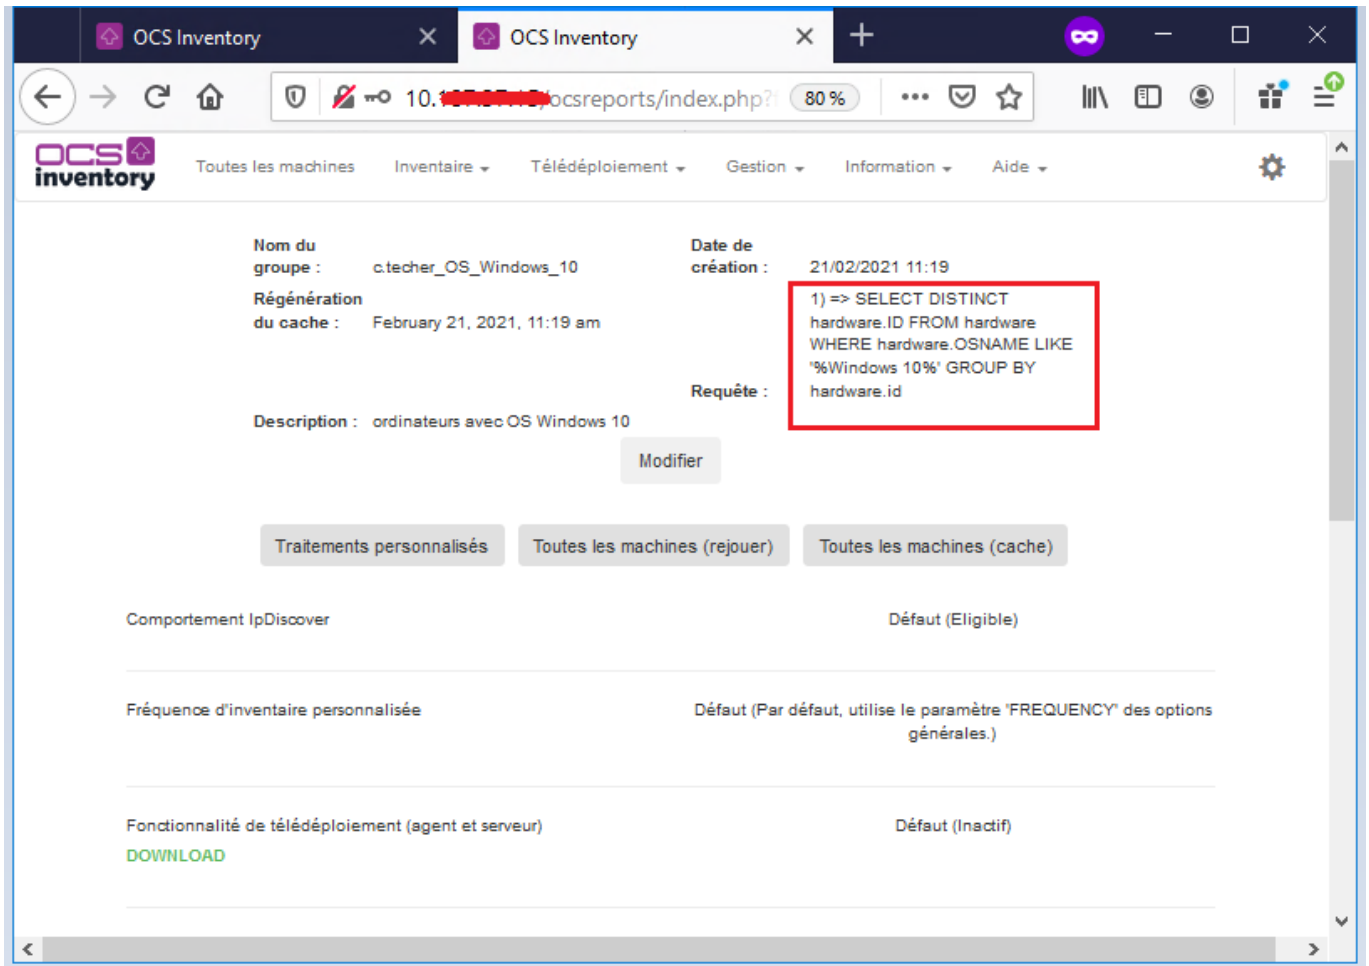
OCS Inventory
OCS Inventory

10.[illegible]/ocsreports/index.php?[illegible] 80 %

OCS inventory
Toutes les machines Inventaire Télédéploiement Gestion Information Aide

Nom du groupe : c.techer_OS_Windows_10
Date de création : 21/02/2021 11:19
Régénération du cache : February 21, 2021, 11:19 am
Requête : 1) => SELECT DISTINCT hardware.ID FROM hardware WHERE hardware.OSNAME LIKE '%Windows 10%' GROUP BY hardware.id
Description : ordinateurs avec OS Windows 10

Modifier

Traitements personnalisés
Toutes les machines (rejouer)
Toutes les machines (cache)

Comportement IpDiscover
Défaut (Eligible)

Fréquence d'inventaire personnalisée
Défaut (Par défaut, utilise le paramètre 'FREQUENCY' des options générales.)

Fonctionnalité de télédéploiement (agent et serveur)
DOWNLOAD
Défaut (Inactif)